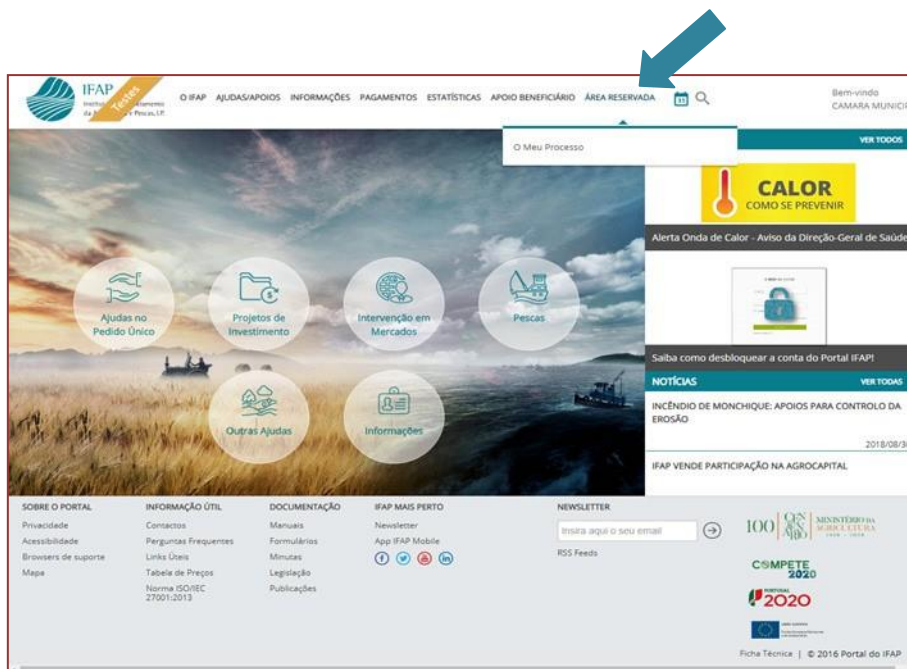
IFAP Instituto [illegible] Financiamento da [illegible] e Pescas, I.P.

Testes

O IFAP AJUDAS/APOIOS INFORMAÇÕES PAGAMENTOS ESTATÍSTICAS APOIO BENEFICIÁRIO ÁREA RESERVADA

Bem-vindo CAMARA MUNICI

O Meu Processo

VER TODOS

CALOR COMO SE PREVENIR

Alerta Onda de Calor - Aviso da Direção-Geral de Saúde

Saiba como desbloquear a conta do Portal IFAP!

NOTÍCIAS VER TODAS

INCÊNDIO DE MONCHIQUE: APOIOS PARA CONTROLO DA EROSÃO

2018/08/3

IFAP VENDE PARTICIPAÇÃO NA AGROCAPITAL

Ajudas no Pedido Único

Projetos de Investimento

Intervenção em Mercados

Pescas

Outras Ajudas

Informações

SOBRE O PORTAL
Privacidade
Acessibilidade
Browsers de suporte
Mapa

INFORMAÇÃO ÚTIL
Contactos
Perguntas Frequentes
Links Úteis
Tabela de Preços
Norma ISO/IEC 27001:2013

DOCUMENTAÇÃO
Manuais
Formulários
Minutas
Legislação
Publicações

IFAP MAIS PERTO
Newsletter
App IFAP Mobile

NEWSLETTER
Insira aqui o seu email
RSS Feeds

100 MINISTÉRIO DA AGRICULTURA 1918 - 2018

COMPETE 2020

PORTUGAL 2020

Ficha Técnica | © 2016 Portal do IFAP